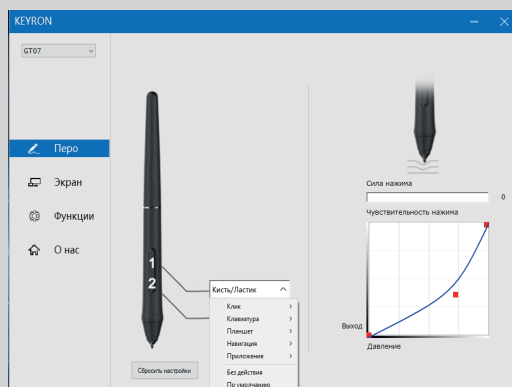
KEYRON

GT07

Перо

Экран

Функции

О нас

1

2

Кисть/Ластик

Клик

Клавиатура

Планшет

Навигация

Приложение

Без действия

По умолчанию

Сбросить настройки

Сила нажима

0

Чувствительность нажима

Выход

Давление